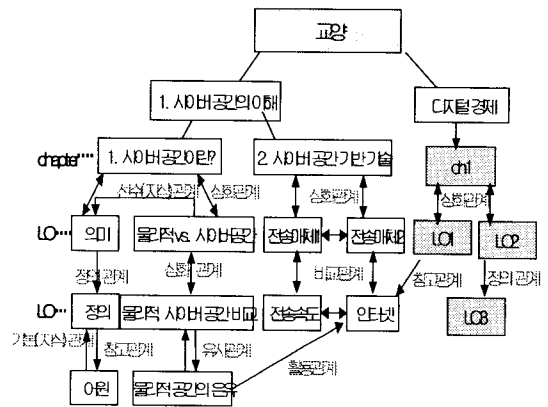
교양

1. 사이버공간의이해

디지털경제

chapter····

1. 사이버공간이란?

2. 사이버공간기반기술

ch1

상위(자식)관계

상호관계

상호관계

상호관계

LO···

의미

물리적vs. 사이버공간

전송매체1

전송매체2

LO1

LO2

정의관계

상호관계

비교관계

참고관계

정의관계

LO···

정의

물리적 사이버공간비교

전송속도

인터넷

LO3

기본(자식)관계

참고관계

유사관계

활용관계

어원

물리적공간의음유